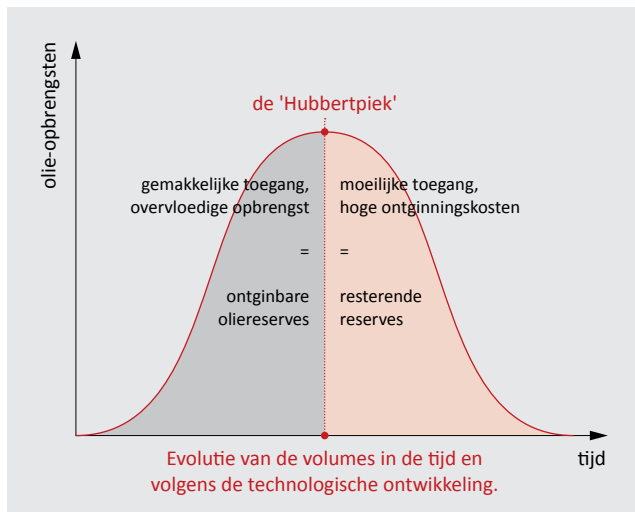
olie-opbrengsten

de 'Hubbertpiek'

gemakkelijke toegang, overvloedige opbrengst

=

ontginbare oliereserves

moeilijke toegang, hoge ontginningskosten

=

resterende reserves

tijd

Evolutie van de volumes in de tijd en volgens de technologische ontwikkeling.